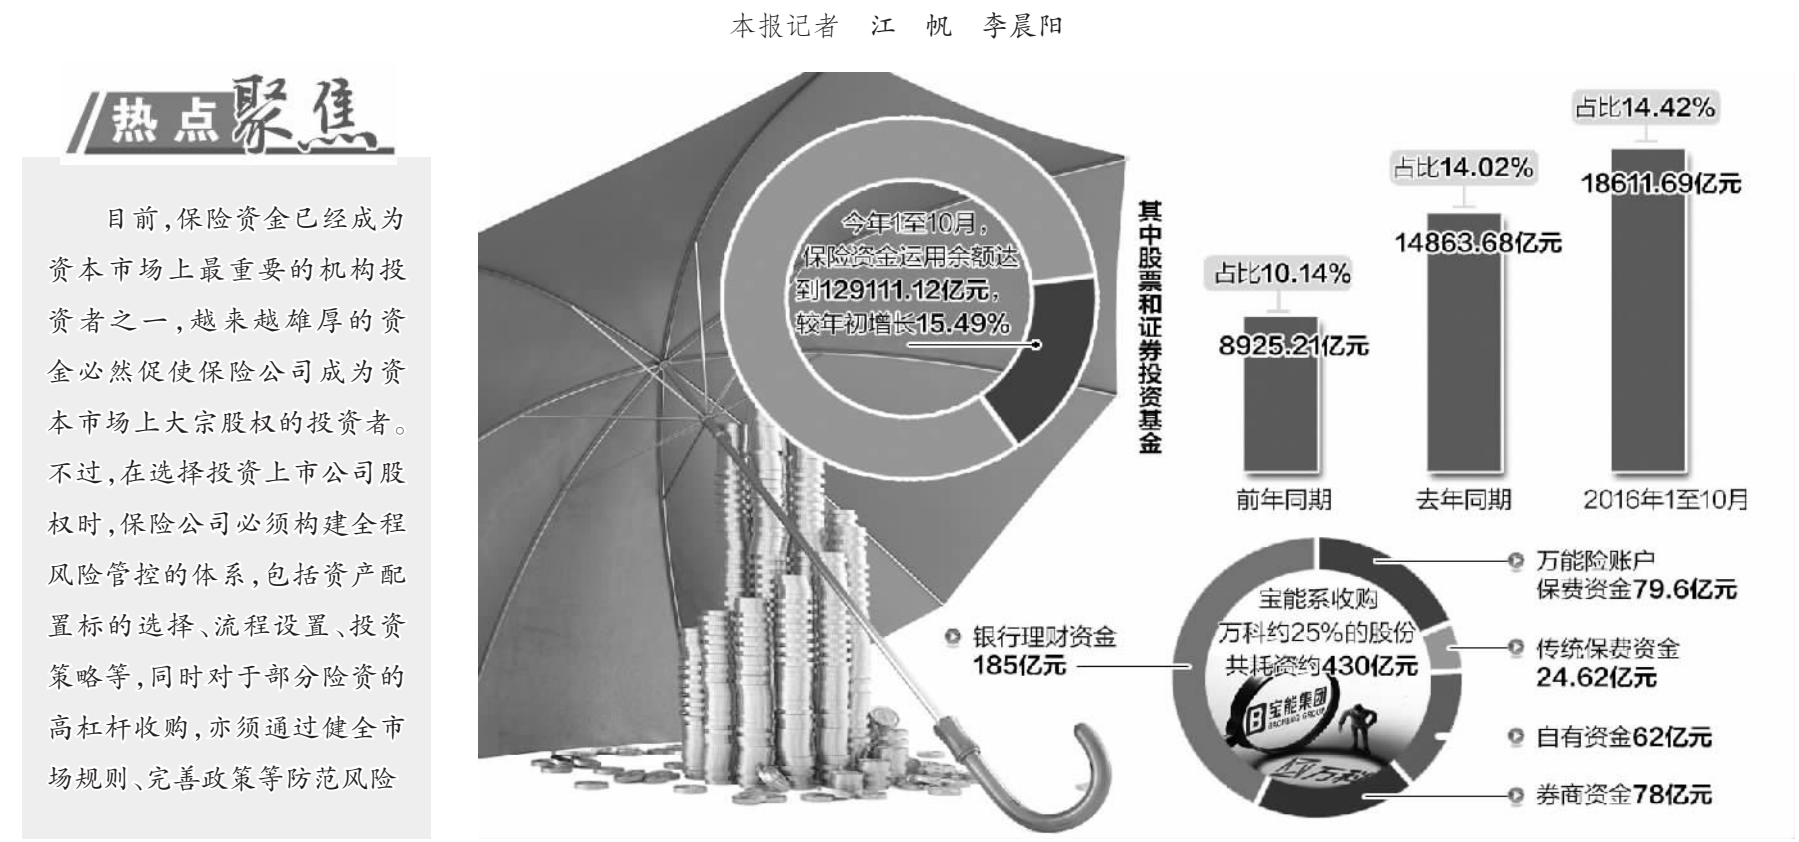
本报记者 江 帆 李晨阳

热点聚焦

目前，保险资金已经成为资本市场上最重要的机构投资者之一，越来越雄厚的资金必然促使保险公司成为资本市场上大宗股权的投资者。不过，在选择投资上市公司股权时，保险公司必须构建全程风险管控的体系，包括资产配置标的选择、流程设置、投资策略等，同时对于部分险资的高杠杆收购，亦须通过健全市场规则、完善政策等防范风险

今年1至10月，保险资金运用余额达到129111.12亿元，较年初增长15.49%

其中股票和证券投资基金

占比10.14%
8925.21亿元
前年同期

占比14.02%
14863.68亿元
去年同期

占比14.42%
18611.69亿元
2016年1至10月

宝能系收购万科约25%的股份共耗资约430亿元

宝能集团

万科

银行理财资金 185亿元

万能险账户保费资金79.6亿元

传统保费资金 24.62亿元

自有资金62亿元

券商资金78亿元